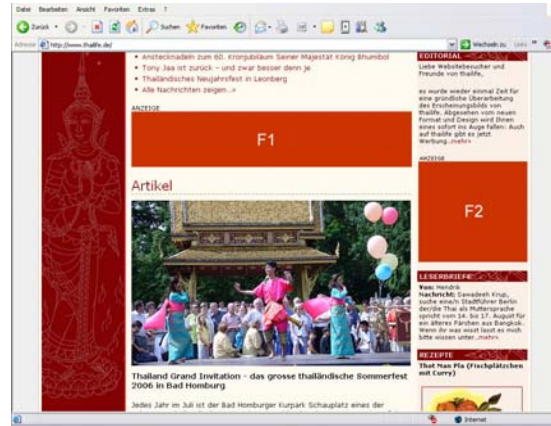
Datei Bearbeiten Ansicht Favoriten Extras ?

Zurück Suchen Favoriten

Adresse http://www.thaife.de/ Wechseln zu Links

• Ansteckandeln zum 60. Kronjubiläum Seiner Majestät König Bhumibol
• Tony Jaa ist zurück – und zwar besser denn je
• Thailändisches Neujahrsfest in Leonberg
• Alle Nachrichten zeigen...»

ANZEIGE

F1

Artikel

Thailand Grand Invitation - das grosse thailändische Sommerfest 2006 in Bad Homburg

Jedes Jahr im Juli ist der Bad Homburger Kurpark Schauplatz eines der

EDITORIAL

Liebe Websitebesucher und Freunde von thaife,

es wurde wieder einmal Zeit für eine gründliche Überarbeitung des Erscheinungsbilds von thaife. Abgesehen vom neuen Format und Design wird Ihnen eines sofort ins Auge fallen: Auch auf thaife gibt es jetzt Werbung...mehr»

ANZEIGE

F2

LESERBRIEFE

Von: Hendrik
Nachricht: Sawadeeh Krup, suche eine/n Stadtführer Berlin der/die Thai als Muttersprache spricht vom 14. bis 17. August für ein älteres Pärchen aus Bangkok. Wenn ihr was wisst lasst es mich bitte wissen unter...mehr»

REZEPTE

Thot Man Pla (Fischplätzchen mit Curry)

Internet